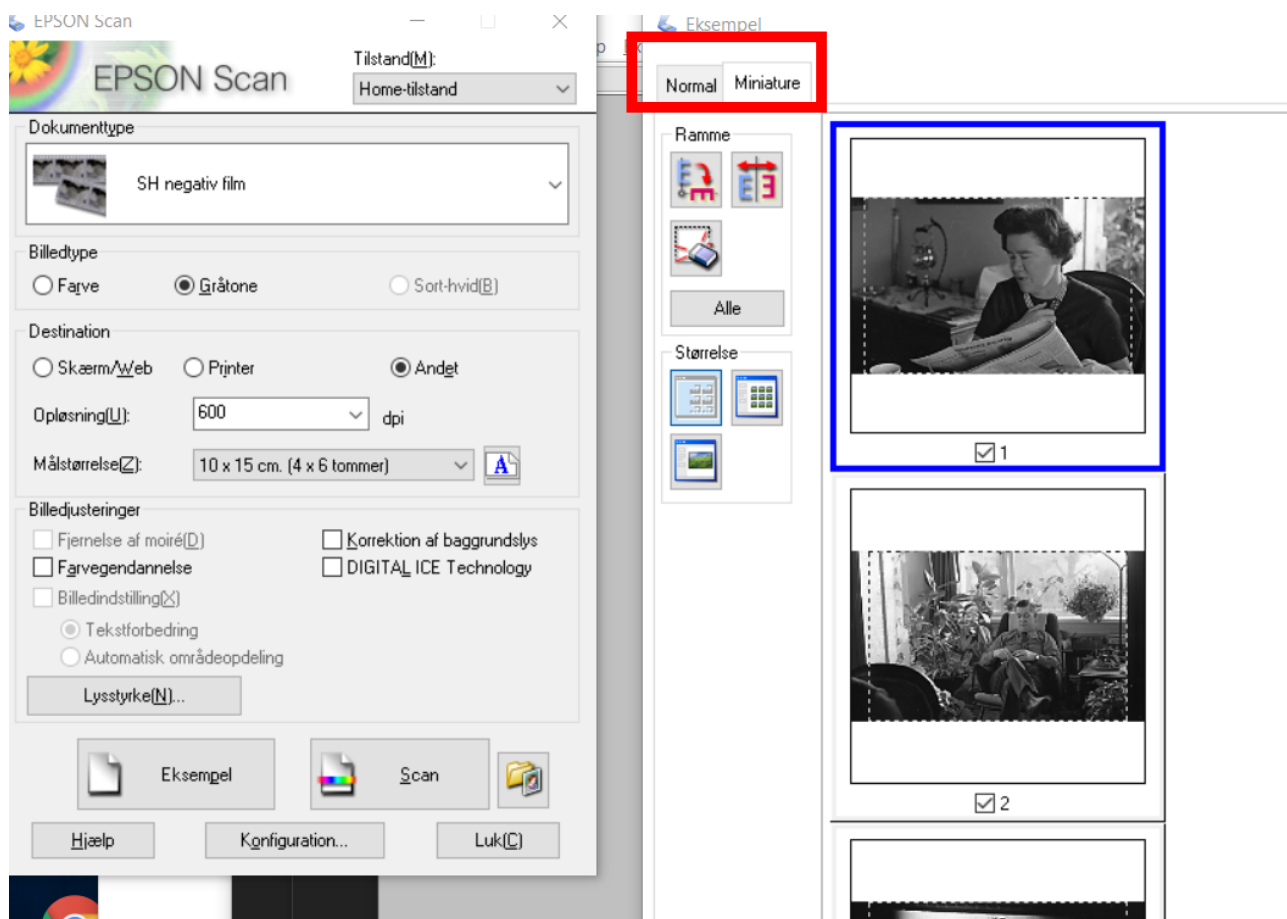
EPSON Scan

EPSON Scan

Tilstand(M):

Home-tilstand

Dokumenttype

SH negativ film

Billedtype

Farve

Gråtone

Sort-hvid(B)

Destination

Skærm/Web

Printer

Andet

Opløsning(U):

600

dpi

Målstørrelse(Z):

10 x 15 cm. (4 x 6 tommer)

Billedjusteringer

Fjernelse af moiré(D)

Korrektion af baggrundslys

Farvegendannelse

DIGITAL ICE Technology

Billedindstilling(X)

Tekstforbedring

Automatisk områdeopdeling

Lysstyrke(N)...

Eksempel

Scan

Hjælp

Konfiguration...

Luk(C)

Eksempel

Normal

Miniature

Ramme

Alle

Størrelse

1

2